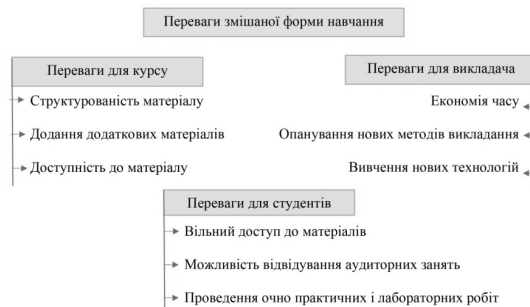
Переваги змішаної форми навчання

Переваги для курсу

Структурованість матеріалу

Додання додаткових матеріалів

Доступність до матеріалу

Переваги для викладача

Економія часу

Опанування нових методів викладання

Вивчення нових технологій

Переваги для студентів

Вільний доступ до матеріалів

Можливість відвідування аудиторних занять

Проведення очно практичних і лабораторних робіт